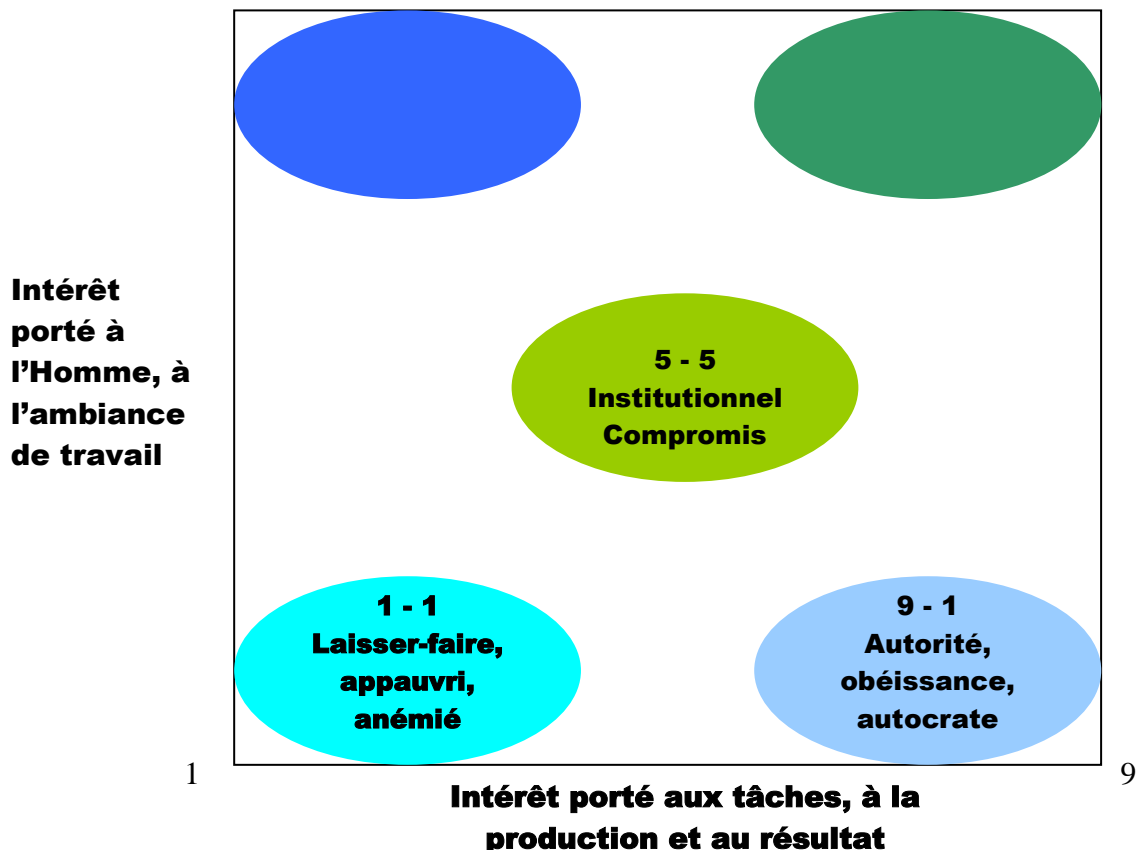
Intérêt porté à l'Homme, à l'ambiance de travail

5 - 5
Institutionnel
Compromis

1 - 1
Laisser-faire,
appauvri,
anémié

9 - 1
Autorité,
obéissance,
autocrate

1

9

Intérêt porté aux tâches, à la production et au résultat